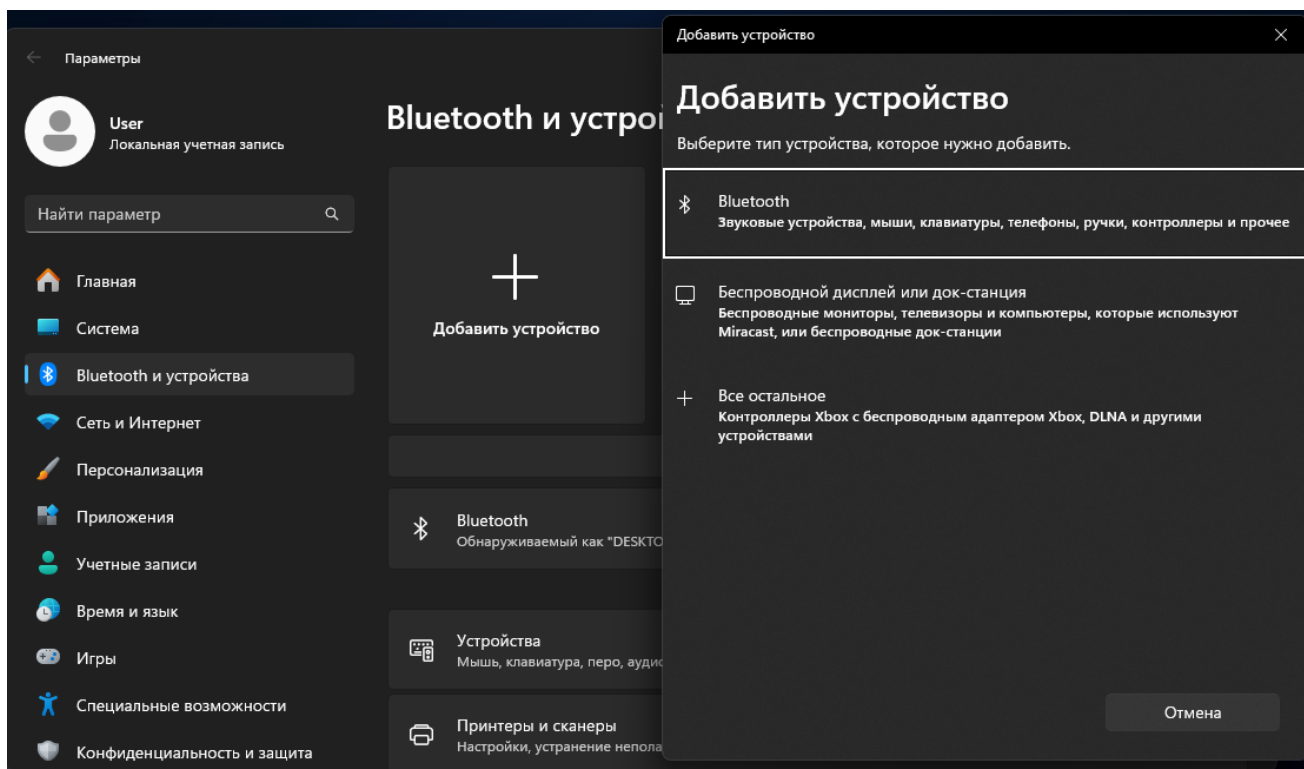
Параметры

User
Локальная учетная запись

Найти параметр

Главная
Система
Bluetooth и устройства
Сеть и Интернет
Персонализация
Приложения
Учетные записи
Время и язык
Игры
Специальные возможности
Конфиденциальность и защита

Bluetooth и устро

Добавить устройство

Bluetooth
Обнаруживаемый как "DESKTO

Устройства
Мышь, клавиатура, перо, ауди

Принтеры и сканеры
Настройки, устранение непола

Добавить устройство

Добавить устройство

Выберите тип устройства, которое нужно добавить.

Bluetooth
Звуковые устройства, мыши, клавиатуры, телефоны, ручки, контроллеры и прочее

Беспроводной дисплей или док-станция
Беспроводные мониторы, телевизоры и компьютеры, которые используют Miracast, или беспроводные док-станции

Все остальное
Контроллеры Xbox с беспроводным адаптером Xbox, DLNA и другими устройствами

Отмена